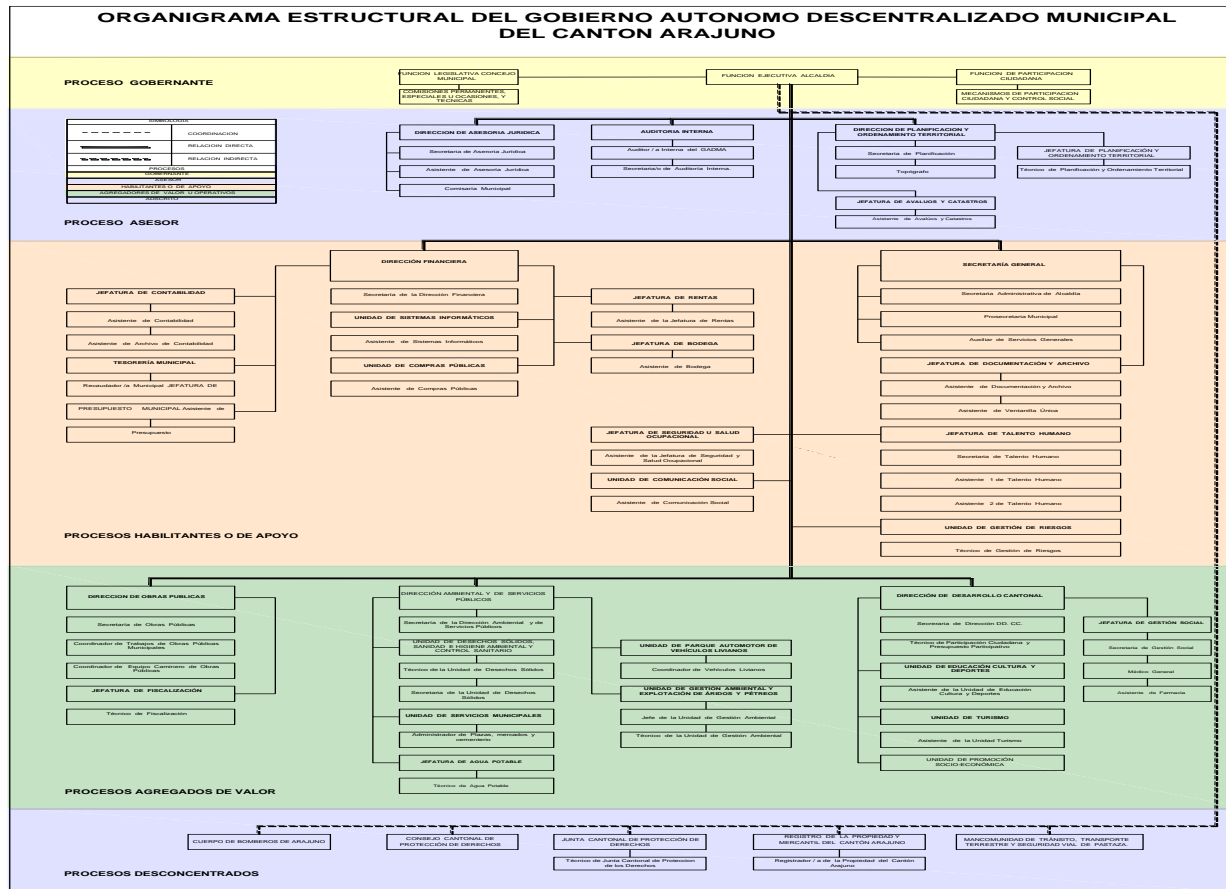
ORGANIGRAMA ESTRUCTURAL DEL GOBIERNO AUTONOMO DESCENTRALIZADO MUNICIPAL DEL CANTON ARAJUNO

PROCESO GOBERNANTE

FUNCION LEGISLATIVA CONCEJO MUNICIPAL

COMISIONES PERMANENTES, ESPECIALES U OCASIONES, Y TECNICAS

FUNCION EJECUTIVA ALCALDIA

FUNCION DE PARTICIPACION CIUDADANA

MECANISMOS DE PARTICIPACION CIUDADANA Y CONTROL SOCIAL

SIMBOLOGIA

COORDINACION

RELACION DIRECTA

RELACION INDIRECTA

PROCESOS

GOBERNANTE

ASESOR

HABILITANTES O DE APOYO

AGREGADORES DE VALOR U OPERATIVOS

AUSILITO

PROCESO ASESOR

DIRECCION DE ASESORIA JURIDICA

Secretaría de Asesoría Jurídica

Asistente de Asesoría Jurídica

Comisaria Municipal

AUDITORIA INTERNA

Auditor / a Interna del GADMA

Secretaria/o de Auditoria Interna.

DIRECCION DE PLANIFICACION Y ORDENAMIENTO TERRITORIAL

Secretaria de Planificación

Topógrafo

JEFATURA DE PLANIFICACIÓN Y ORDENAMIENTO TERRITORIAL

Técnico de Planificación y Ordenamiento Territorial

JEFATURA DE AVALUOS Y CATASTROS

Asistente de Avalúos y Catastros

DIRECCIÓN FINANCIERA

JEFATURA DE CONTABILIDAD

Asistente de Contabilidad

Asistente de Archivo de Contabilidad

TESORERÍA MUNICIPAL

Recaudador /a Municipal JEFATURA DE

PRESUPUESTO MUNICIPAL Asistente de

Presupuesto

Secretaria de la Dirección Financiera

UNIDAD DE SISTEMAS INFORMÁTICOS

Asistente de Sistemas Informáticos

UNIDAD DE COMPRAS PÚBLICAS

Asistente de Compras Públicas

JEFATURA DE RENTAS

Asistente de la Jefatura de Rentas

JEFATURA DE BODEGA

Asistente de Bodega

SECRETARÍA GENERAL

Secretaria Administrativa de Alcaldía

Prosecretaria Municipal

Auxiliar de Servicios Generales

JEFATURA DE DOCUMENTACIÓN Y ARCHIVO

Asistente de Documentación y Archivo

Asistente de Ventanilla Única

JEFATURA DE SEGURIDAD U SALUD OCUPACIONAL

Asistente de la Jefatura de Seguridad y Salud Ocupacional

UNIDAD DE COMUNICACIÓN SOCIAL

Asistente de Comunicación Social

JEFATURA DE TALENTO HUMANO

Secretaria de Talento Humano

Asistente 1 de Talento Humano

Asistente 2 de Talento Humano

UNIDAD DE GESTIÓN DE RIESGOS

Técnico de Gestión de Riesgos

PROCESOS HABILITANTES O DE APOYO

DIRECCION DE OBRAS PUBLICAS

Secretaria de Obras Públicas

Coordinador de Trabajos de Obras Públicas Municipales

Coordinador de Equipo Caminero de Obras Públicas

JEFATURA DE FISCALIZACIÓN

Técnico de Fiscalización

DIRECCIÓN AMBIENTAL Y DE SERVICIOS PÚBLICOS

Secretaria de la Dirección Ambiental y de Servicios Públicos

UNIDAD DE DESECHOS SOLIDOS, SANIDAD E HIGIENE AMBIENTAL Y CONTROL SANITARIO

Técnico de la Unidad de Desechos Sólidos

Secretaria de la Unidad de Desechos Sólidos

UNIDAD DE SERVICIOS MUNICIPALES

Administrador de Plazas, mercados y cementerio

JEFATURA DE AGUA POTABLE

Técnico de Agua Potable

UNIDAD DE PARQUE AUTOMOTOR DE VEHÍCULOS LIVIANOS

Coordinador de Vehículos Livianos

UNIDAD DE GESTION AMBIENTAL Y EXPLOTACIÓN DE ÁRIDOS Y PÉTREOS

Jefe de la Unidad de Gestión Ambiental

Técnico de la Unidad de Gestión Ambiental

DIRECCIÓN DE DESARROLLO CANTONAL

Secretaria de Dirección DD. CC.

Técnico de Participación Ciudadana y Presupuesto Participativo

UNIDAD DE EDUCACIÓN CULTURA Y DEPORTES

Asistente de la Unidad de Educación Cultura y Deportes

UNIDAD DE TURISMO

Asistente de la Unidad Turismo

UNIDAD DE PROMOCIÓN SOCIO-ECONÓMICA

JEFATURA DE GESTIÓN SOCIAL

Secretaria de Gestión Social

Médico General

Asistente de Farmacia

PROCESOS AGREGADOS DE VALOR

CUERPO DE BOMBEROS DE ARAJUNO

CONSEJO CANTONAL DE PROTECCIÓN DE DERECHOS

JUNTA CANTONAL DE PROTECCIÓN DE DERECHOS

Técnico de Junta Cantonal de Protección de los Derechos

REGISTRO DE LA PROPIEDAD Y MERCANTIL DEL CANTÓN ARAJUNO

Registrador / a de la Propiedad del Cantón Arajuno

MANCOMUNIDAD DE TRÁNSITO, TRANSPORTE TERRESTRE Y SEGURIDAD VIAL DE PASTAZA.

PROCESOS DESCONCENTRADOS